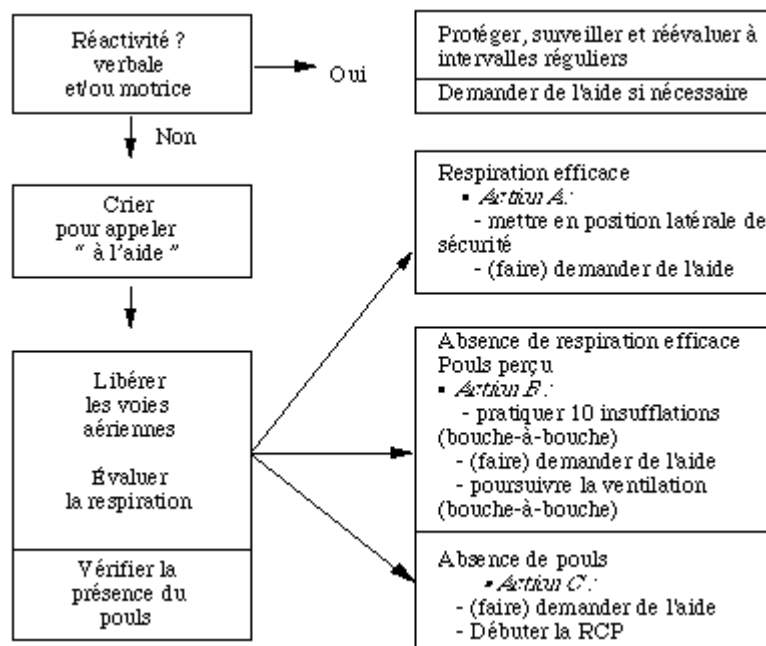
Réactivité ? verbale et/ou motrice

Oui

Protéger, surveiller et réévaluer à intervalles réguliers

Demander de l'aide si nécessaire

Non

Crier pour appeler " à l'aide "

Libérer les voies aériennes

Évaluer la respiration

Vérifier la présence du pouls

Respiration efficace
▪ Action A :
- mettre en position latérale de sécurité
- (faire) demander de l'aide

Absence de respiration efficace
Pouls perçu
▪ Action B :
- pratiquer 10 insufflations (bouche-à-bouche)
- (faire) demander de l'aide
- poursuivre la ventilation (bouche-à-bouche)

Absence de pouls
▪ Action C :
- (faire) demander de l'aide
- Débuter la RCP